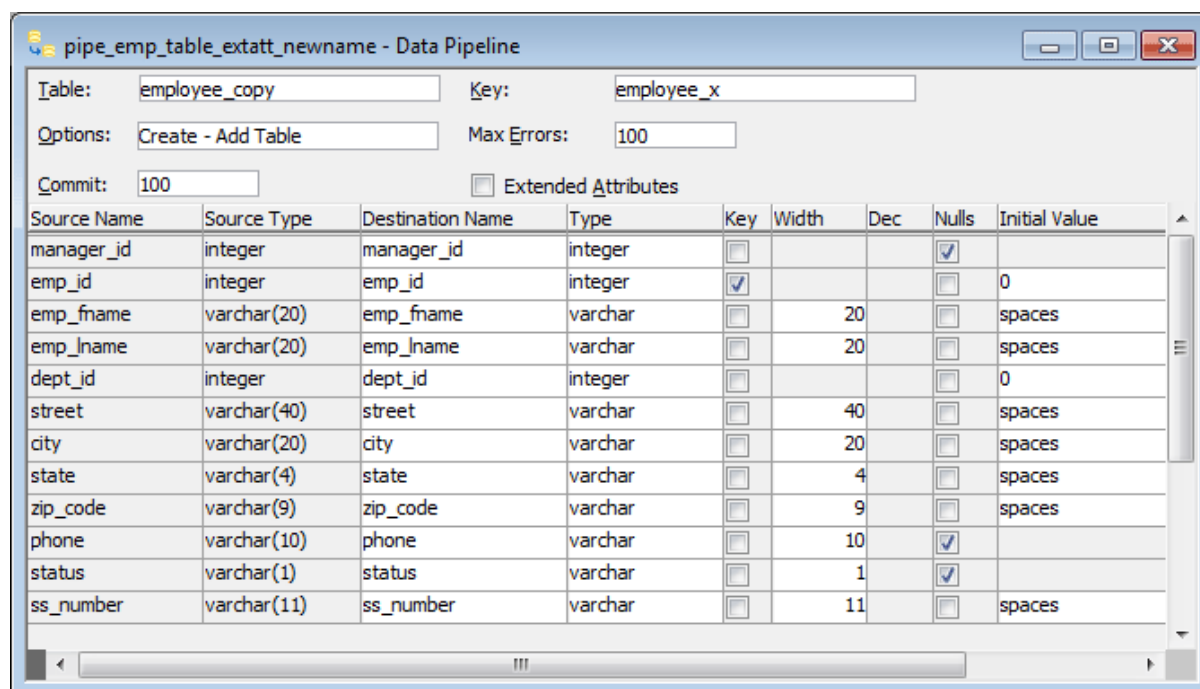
pipe_emp_table_extatt_newname - Data Pipeline

Table: employee_copy
Key: employee_x
Options: Create - Add Table
Max Errors: 100
Commit: 100
Extended Attributes

| Source Name | Source Type | Destination Name | Type | Key | Width | Dec | Nulls | Initial Value |
|---|---|---|---|---|---|---|---|---|
| manager_id | integer | manager_id | integer | ☐ | | | ☑ | |
| emp_id | integer | emp_id | integer | ☑ | | | ☐ | 0 |
| emp_fname | varchar(20) | emp_fname | varchar | ☐ | 20 | | ☐ | spaces |
| emp_lname | varchar(20) | emp_lname | varchar | ☐ | 20 | | ☐ | spaces |
| dept_id | integer | dept_id | integer | ☐ | | | ☐ | 0 |
| street | varchar(40) | street | varchar | ☐ | 40 | | ☐ | spaces |
| city | varchar(20) | city | varchar | ☐ | 20 | | ☐ | spaces |
| state | varchar(4) | state | varchar | ☐ | 4 | | ☐ | spaces |
| zip_code | varchar(9) | zip_code | varchar | ☐ | 9 | | ☐ | spaces |
| phone | varchar(10) | phone | varchar | ☐ | 10 | | ☑ | |
| status | varchar(1) | status | varchar | ☐ | 1 | | ☑ | |
| ss_number | varchar(11) | ss_number | varchar | ☐ | 11 | | ☐ | spaces |